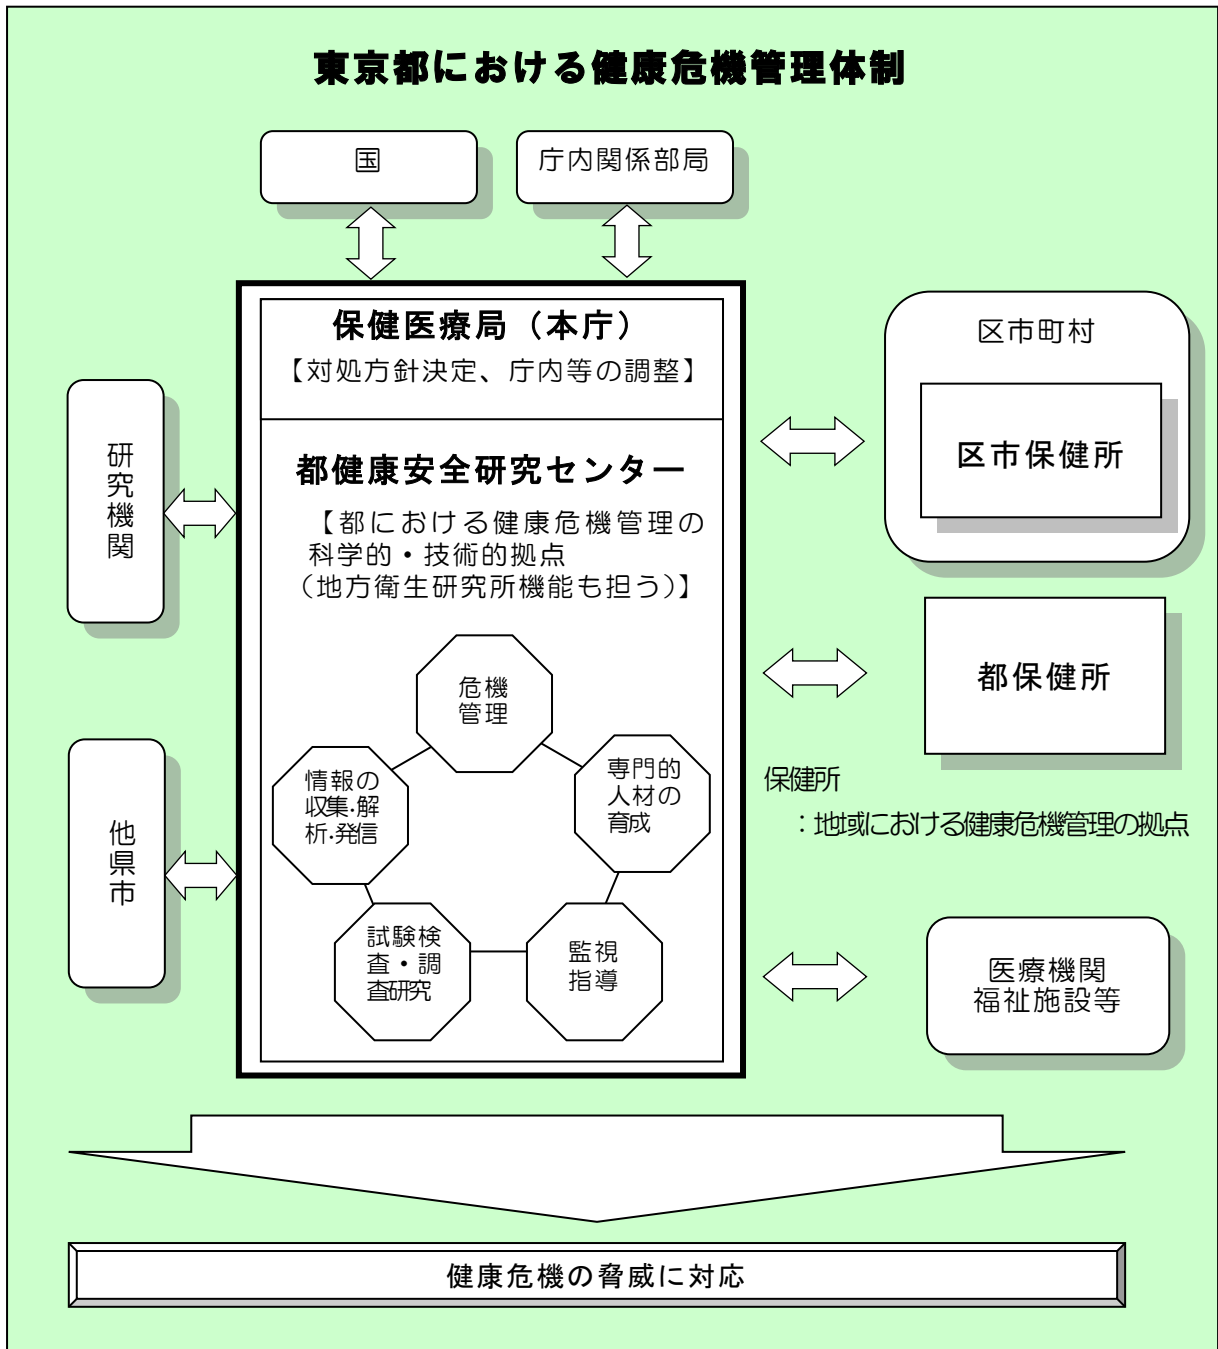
東京都における健康危機管理体制

国

庁内関係部局

保健医療局（本庁）
【対処方針決定、庁内等の調整】

都健康安全研究センター
【都における健康危機管理の科学的・技術的拠点
（地方衛生研究所機能も担う）】

危機管理

専門的人材の育成

監視指導

試験検査・調査研究

情報の収集･解析･発信

研究機関

他県市

区市町村

区市保健所

都保健所

保健所
：地域における健康危機管理の拠点

医療機関
福祉施設等

健康危機の脅威に対応